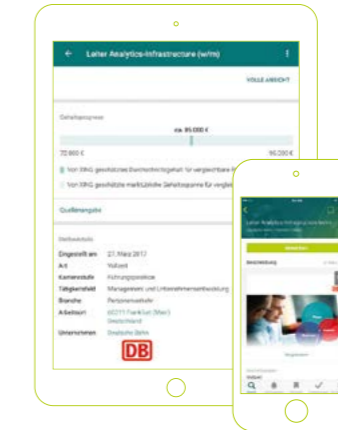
Leiter Analytics-Infrastructure (w/m)

VOLLE ANSICHT

Gehaltsspanne

ca. 85.000 €

72.600 €

99.200 €

Von XING geschätztes Durchschnittsgehalt für vergleichbare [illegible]

Von XING geschätzte marktübliche Gehaltsspanne für verglei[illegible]

Quellenangabe

Stellendetails

Eingestellt am 27. März 2017

Art Vollzeit

Karrierestufe Führungspositionen

Tätigkeitsfeld Management und Unternehmensentwicklung

Branche Personenverkehr

Arbeitsort 60311 Frankfurt (Main) Deutschland

Unternehmen Deutsche Bahn

DB

Leiter Analytics-Infrastructure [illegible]

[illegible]

Bewerben

Beschreibung

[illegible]